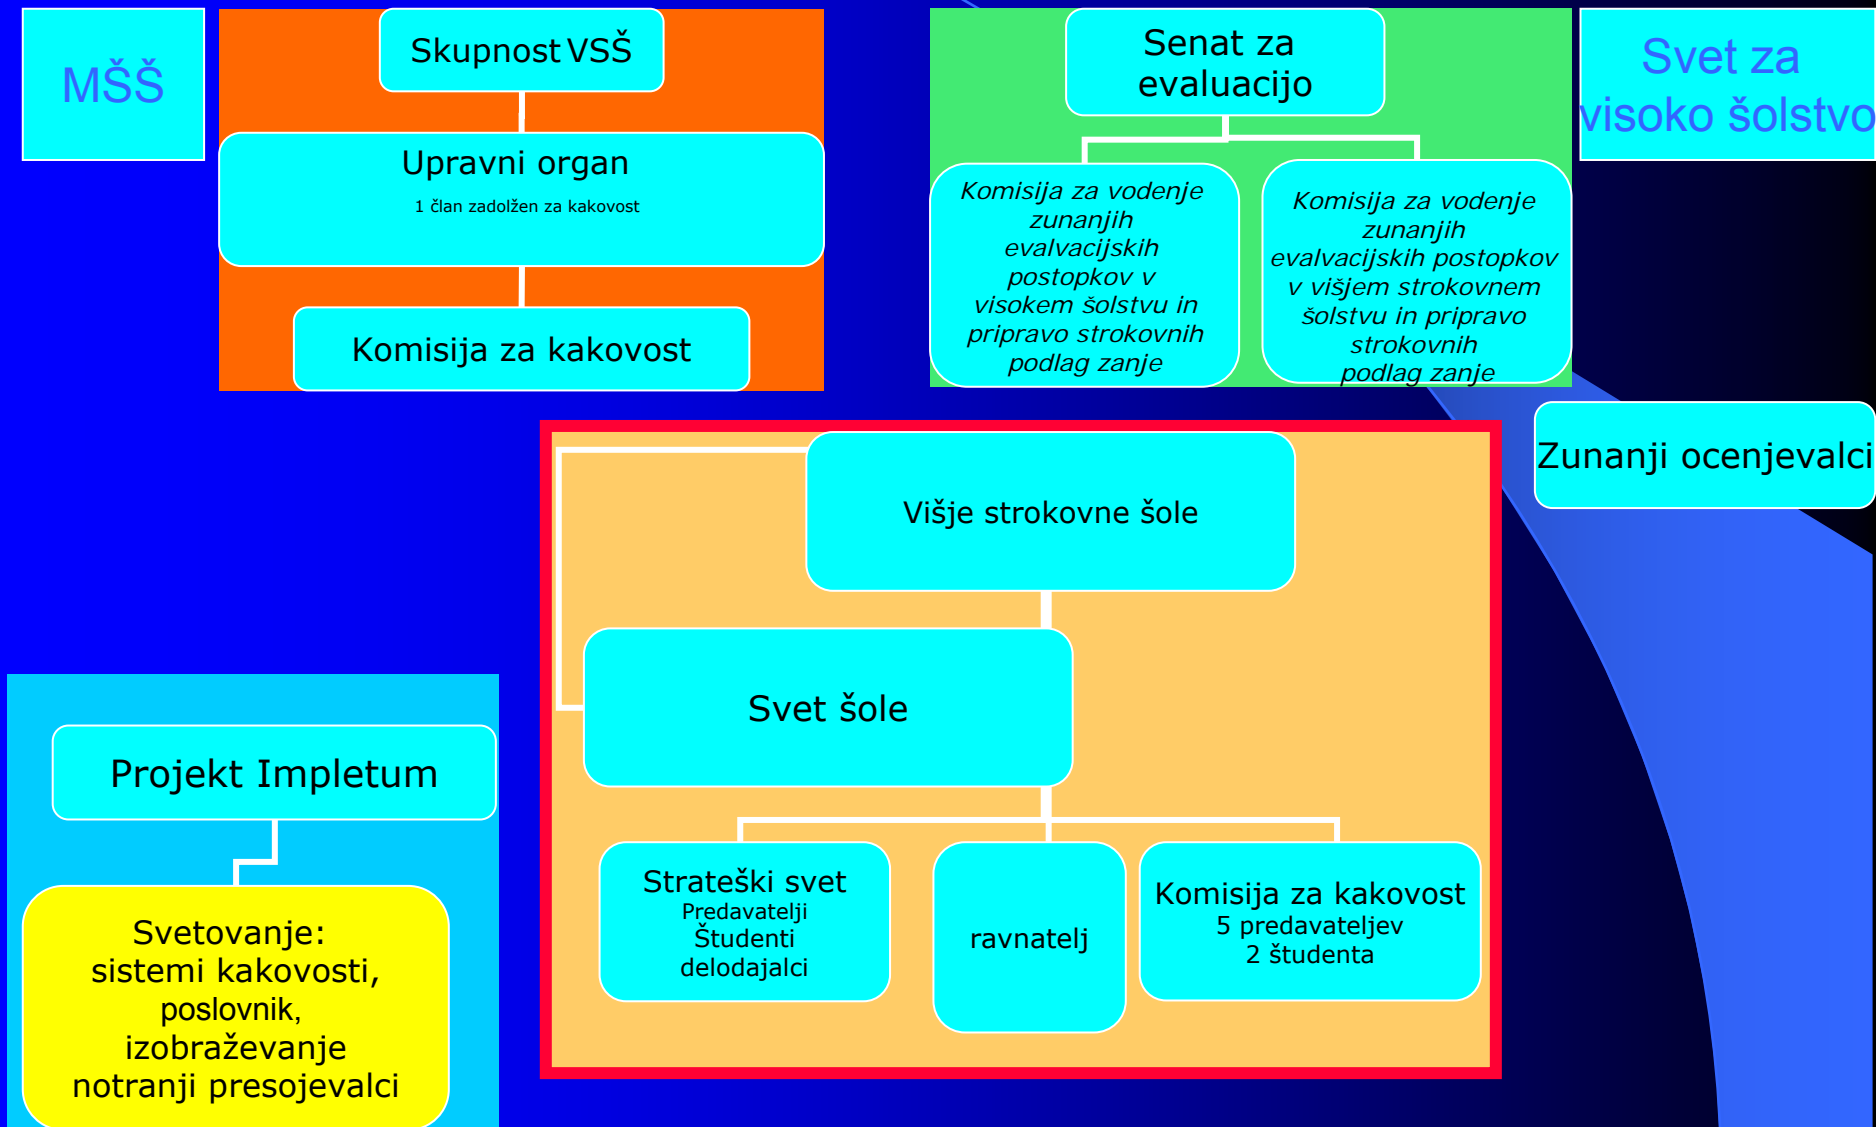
MŠŠ

Skupnost VSŠ

Upravni organ
1 član zadolžen za kakovost

Komisija za kakovost

Senat za evaluacijo

Komisija za vodenje zunanjih evalvacijskih postopkov v visokem šolstvu in pripravo strokovnih podlag zanje

Komisija za vodenje zunanjih evalvacijskih postopkov v višjem strokovnem šolstvu in pripravo strokovnih podlag zanje

Svet za visoko šolstvo

Zunanji ocenjevalci

Višje strokovne šole

Svet šole

Strateški svet
Predavatelji
Študenti
delodajalci

ravnatelj

Komisija za kakovost
5 predavateljev
2 študenta

Projekt Impletum

Svetovanje:
sistemi kakovosti,
poslovnik,
izobraževanje
notranji presojevalci